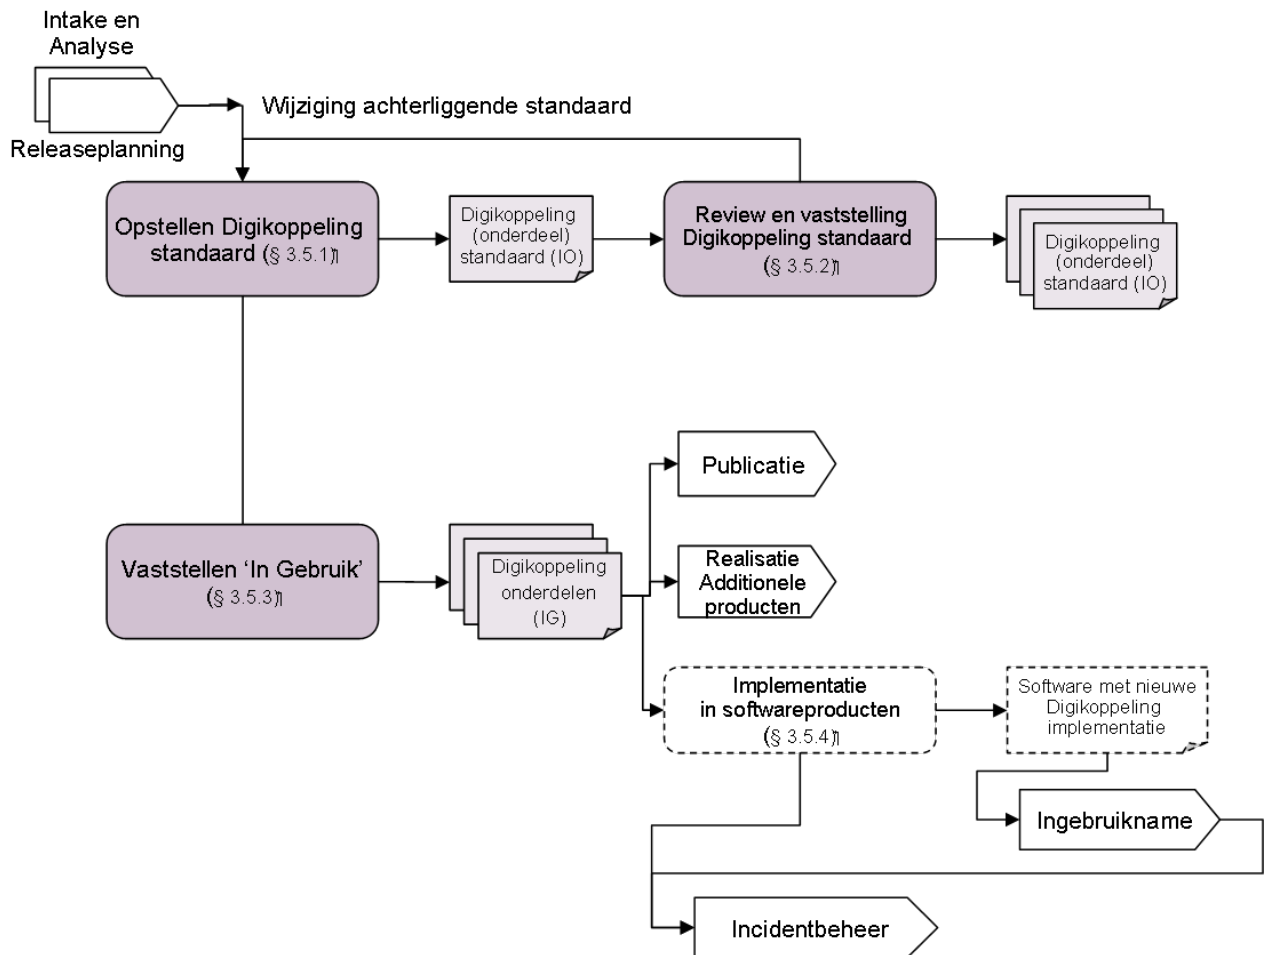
Intake en Analyse

Releaseplanning

Wijziging achterliggende standaard

Opstellen Digikoppeling standaard (§ 3.5.1)

Digikoppeling (onderdeel) standaard (IO)

Review en vaststelling Digikoppeling standaard (§ 3.5.2)

Digikoppeling (onderdeel) standaard (IO)

Publicatie

Vaststellen ‘In Gebruik’ (§ 3.5.3)

Digikoppeling onderdelen (IG)

Realisatie Additionele producten

Implementatie in softwareproducten (§ 3.5.4)

Software met nieuwe Digikoppeling implementatie

Ingebruikname

Incidentbeheer